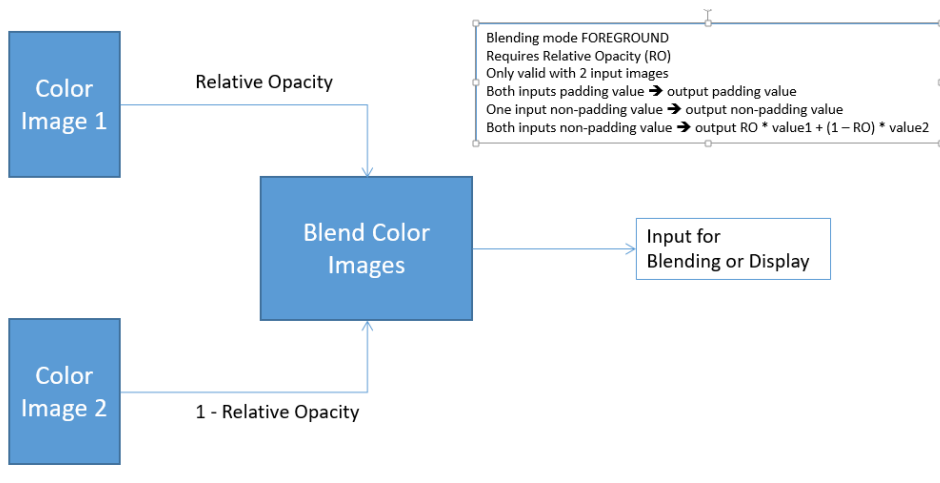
Color Image 1

Relative Opacity

Blending mode FOREGROUND
Requires Relative Opacity (RO)
Only valid with 2 input images
Both inputs padding value ➔ output padding value
One input non-padding value ➔ output non-padding value
Both inputs non-padding value ➔ output RO * value1 + (1 – RO) * value2

Blend Color Images

Input for Blending or Display

Color Image 2

1 - Relative Opacity